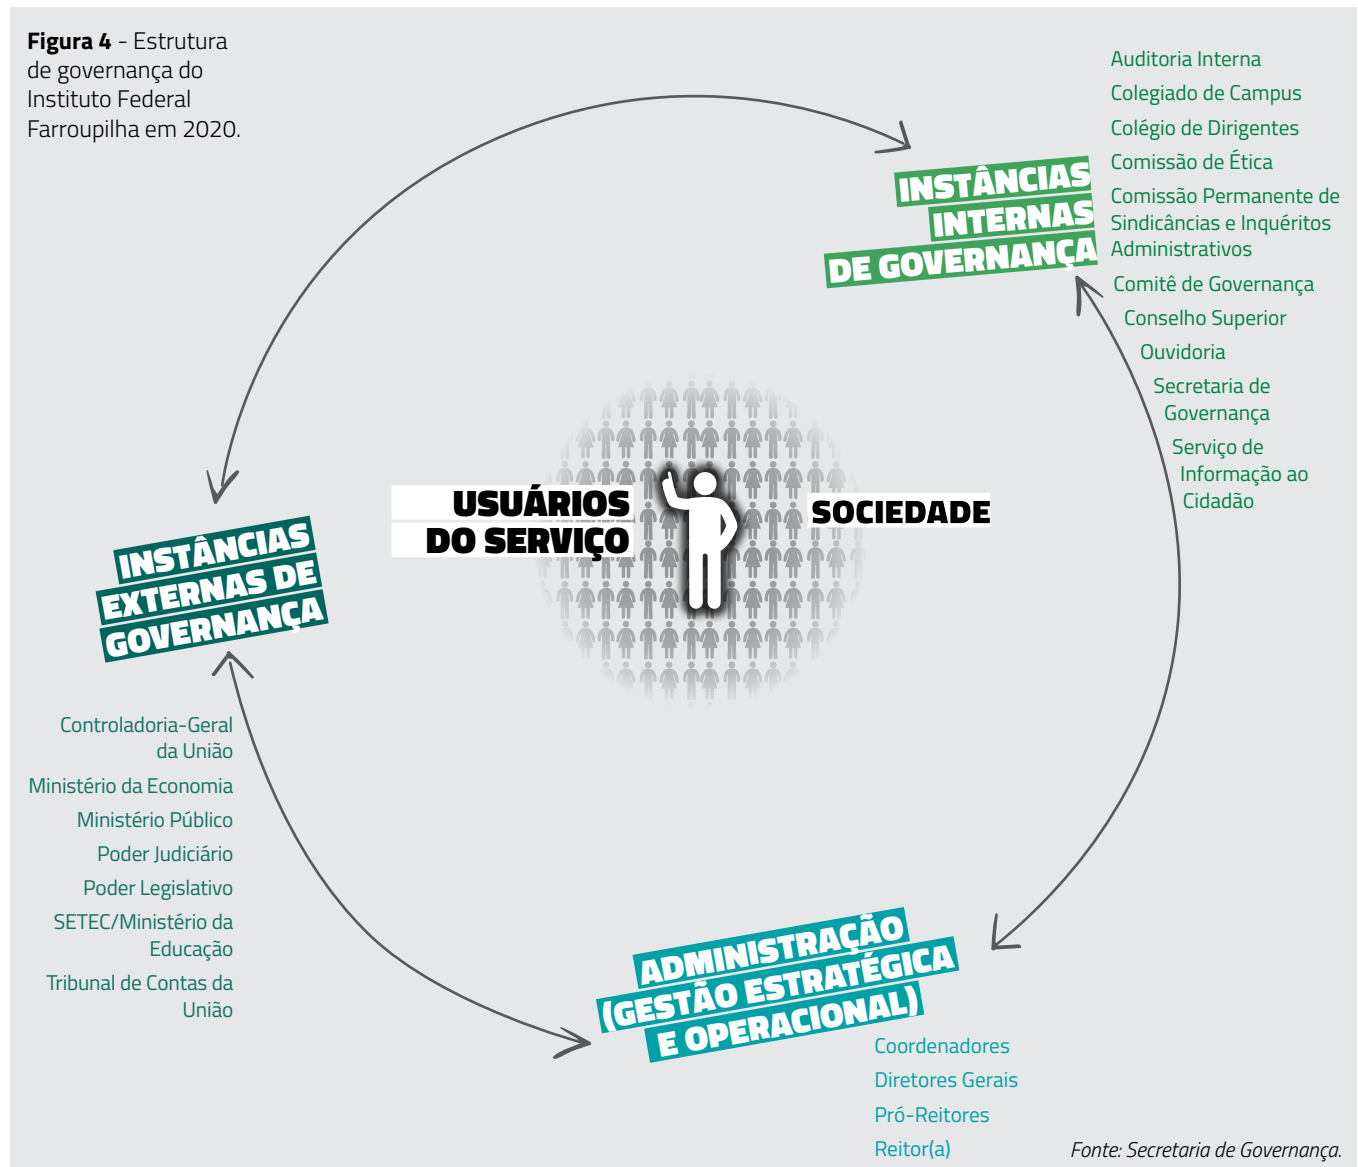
**Figura 4** - Estrutura de governança do Instituto Federal Farroupilha em 2020.

INSTÂNCIAS INTERNAS DE GOVERNANÇA

Auditoria Interna
Colegiado de Campus
Colégio de Dirigentes
Comissão de Ética
Comissão Permanente de Sindicâncias e Inquéritos Administrativos
Comitê de Governança
Conselho Superior
Ouvidoria
Secretaria de Governança
Serviço de Informação ao Cidadão

USUÁRIOS DO SERVIÇO

SOCIEDADE

INSTÂNCIAS EXTERNAS DE GOVERNANÇA

Controladoria-Geral da União
Ministério da Economia
Ministério Público
Poder Judiciário
Poder Legislativo
SETEC/Ministério da Educação
Tribunal de Contas da União

ADMINISTRAÇÃO (GESTÃO ESTRATÉGICA E OPERACIONAL)

Coordenadores
Diretores Gerais
Pró-Reitores
Reitor(a)

Fonte: Secretaria de Governança.